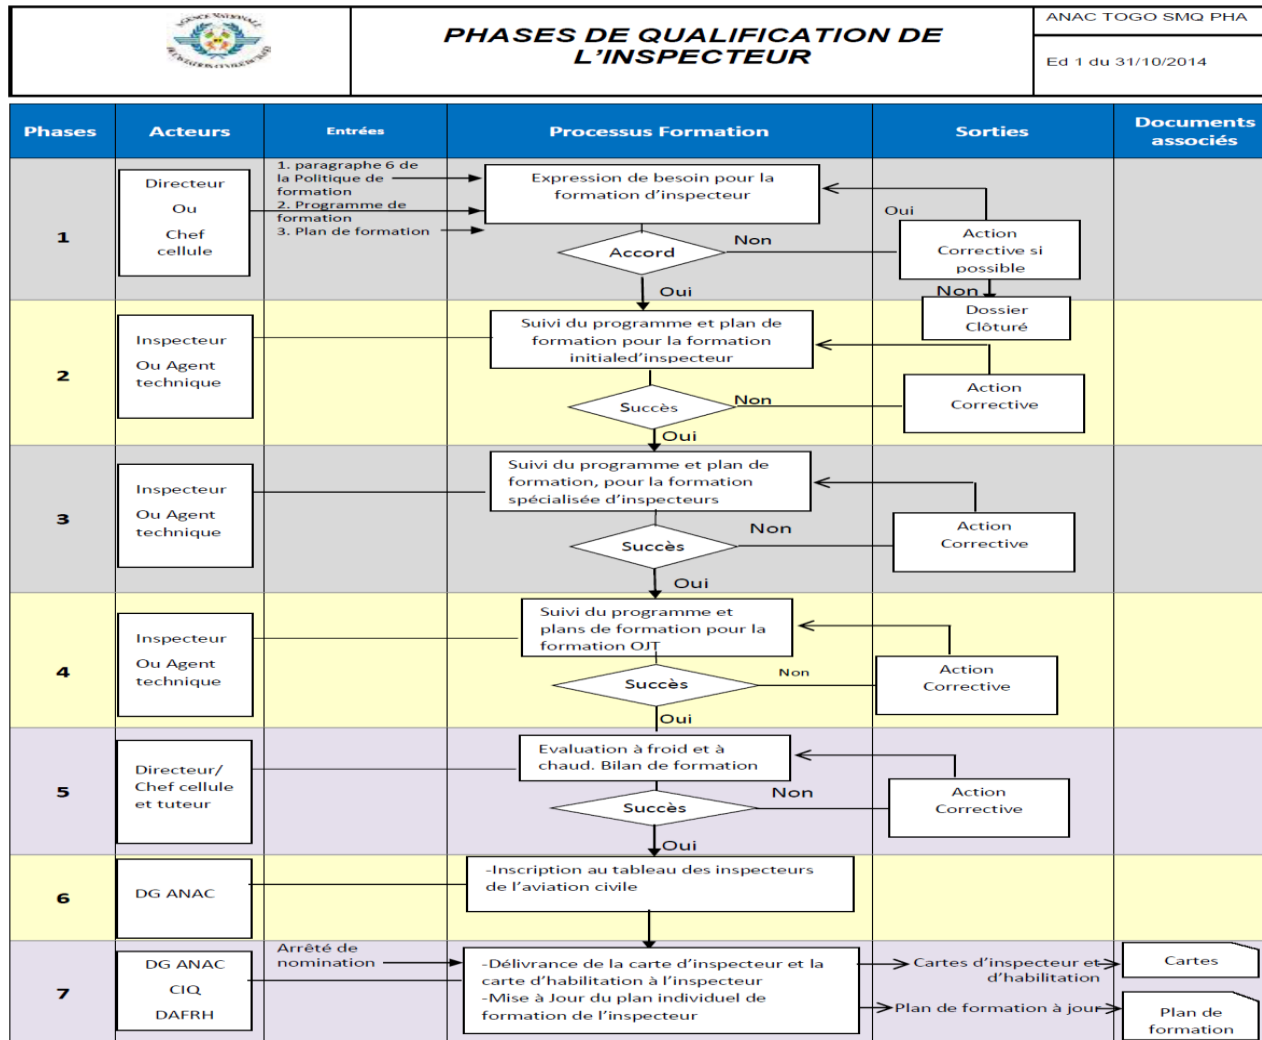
PHASES DE QUALIFICATION DE L'INSPECTEUR

ANAC TOGO SMQ PHA

Ed 1 du 31/10/2014

| Phases | Acteurs | Entrées | Processus Formation | Sorties | Documents associés |
|---|---|---|---|---|---|
| 1 | Directeur Ou Chef cellule | 1. paragraphe 6 de la Politique de formation 2. Programme de formation 3. Plan de formation | Expression de besoin pour la formation d'inspecteur; Accord; Non; Oui | Oui; Action Corrective si possible; Non; Dossier Clôturé | |
| 2 | Inspecteur Ou Agent technique | | Suivi du programme et plan de formation pour la formation initialed'inspecteur; Succès; Non; Oui | Action Corrective | |
| 3 | Inspecteur Ou Agent technique | | Suivi du programme et plan de formation, pour la formation spécialisée d'inspecteurs; Succès; Non; Oui | Action Corrective | |
| 4 | Inspecteur Ou Agent technique | | Suivi du programme et plans de formation pour la formation OJT; Succès; Non; Oui | Action Corrective | |
| 5 | Directeur/ Chef cellule et tuteur | | Evaluation à froid et à chaud. Bilan de formation; Succès; Non; Oui | Action Corrective | |
| 6 | DG ANAC | | -Inscription au tableau des inspecteurs de l'aviation civile | | |
| 7 | DG ANAC CIQ DAFRH | Arrêté de nomination | -Délivrance de la carte d'inspecteur et la carte d'habilitation à l'inspecteur -Mise à Jour du plan individuel de formation de l'inspecteur | Cartes d'inspecteur et d'habilitation; Plan de formation à jour | Cartes; Plan de formation |